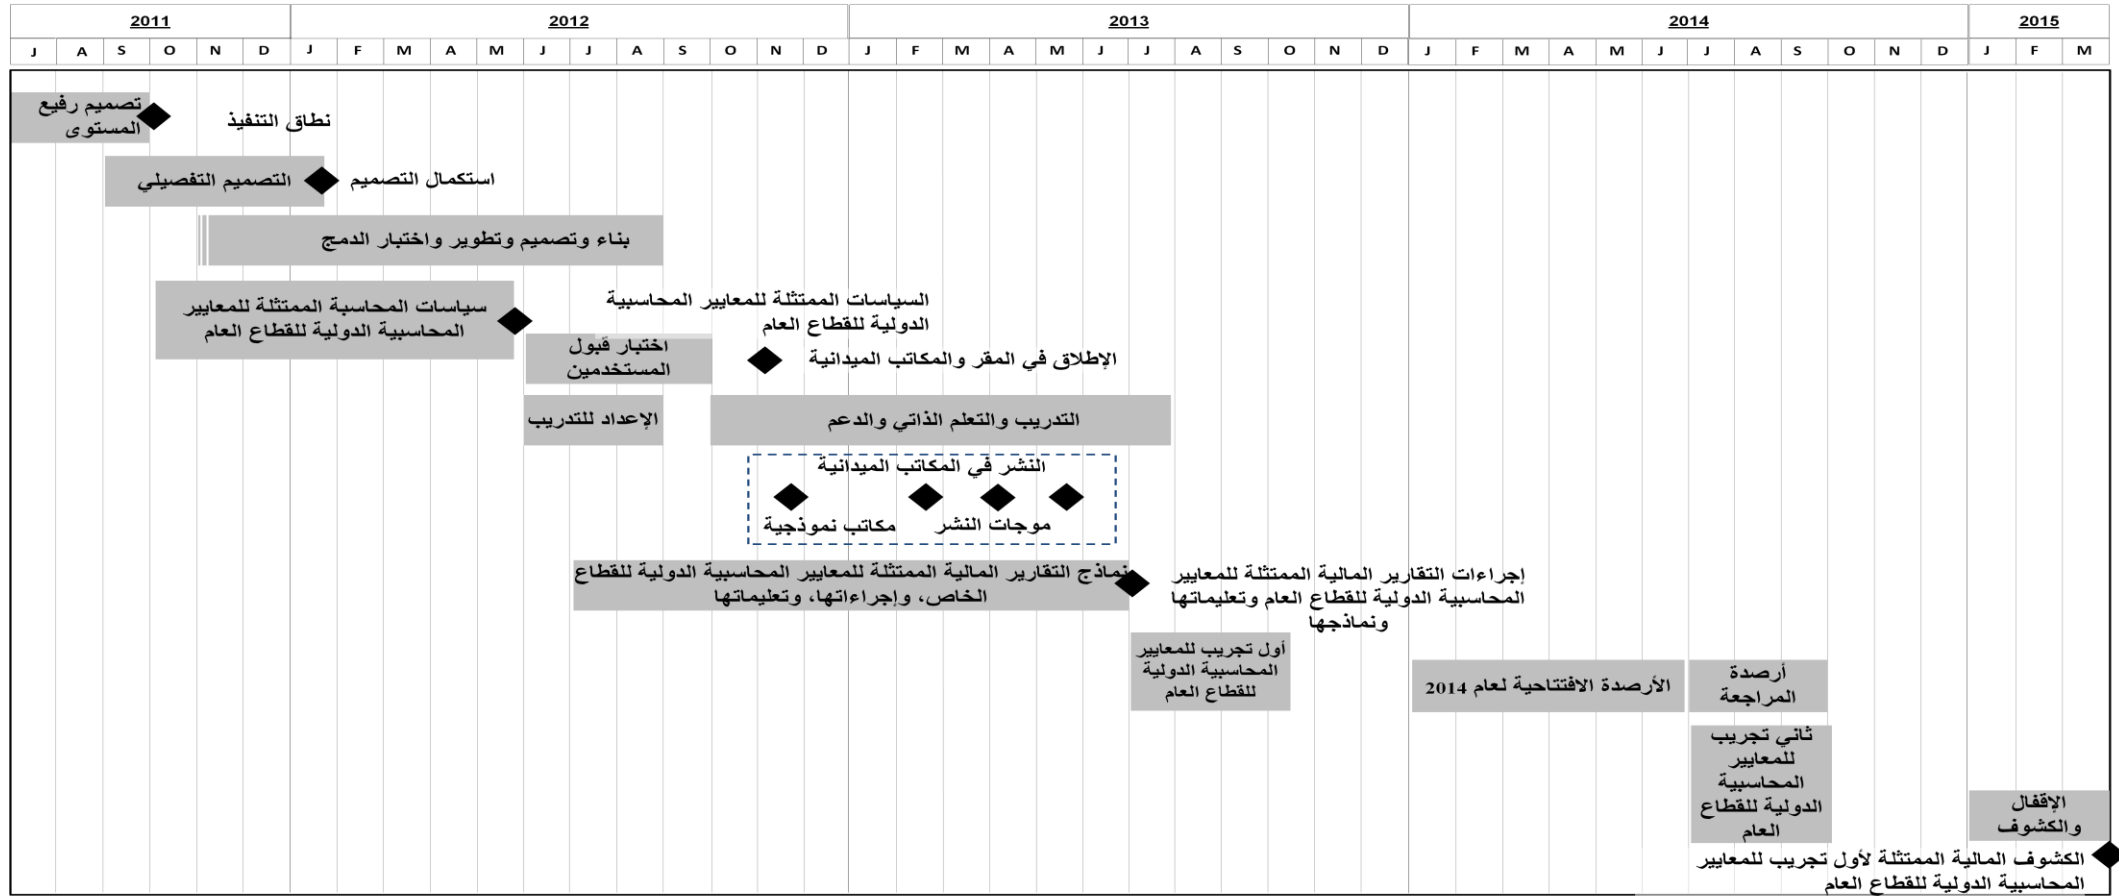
| 2011 | 2012 | 2013 | 2014 | 2015 |
|---|---|---|---|---|

J A S O N D J F M A M J J A S O N D J F M A M J J A S O N D J F M A M J J A S O N D J F M

تصميم رفيع المستوى

نطاق التنفيذ

التصميم التفصيلي

استكمال التصميم

بناء وتصميم وتطوير واختبار الدمج

سياسات المحاسبة الممتثلة للمعايير المحاسبية الدولية للقطاع العام

السياسات الممتثلة للمعايير المحاسبية الدولية للقطاع العام

اختبار قبول المستخدمين

الإطلاق في المقر والمكاتب الميدانية

الإعداد للتدريب

التدريب والتعلم الذاتي والدعم

النشر في المكاتب الميدانية

مكاتب نموذجية

موجات النشر

نماذج التقارير المالية الممتثلة للمعايير المحاسبية الدولية للقطاع الخاص، وإجراءاتها، وتعليماتها

إجراءات التقارير المالية الممتثلة للمعايير المحاسبية الدولية للقطاع العام وتعليماتها ونماذجها

أول تجريب للمعايير المحاسبية الدولية للقطاع العام

الأرصدة الافتتاحية لعام 2014

أرصدة المراجعة

ثاني تجريب للمعايير المحاسبية الدولية للقطاع العام

الإقفال والكشوف

الكشوف المالية الممتثلة لأول تجريب للمعايير المحاسبية الدولية للقطاع العام